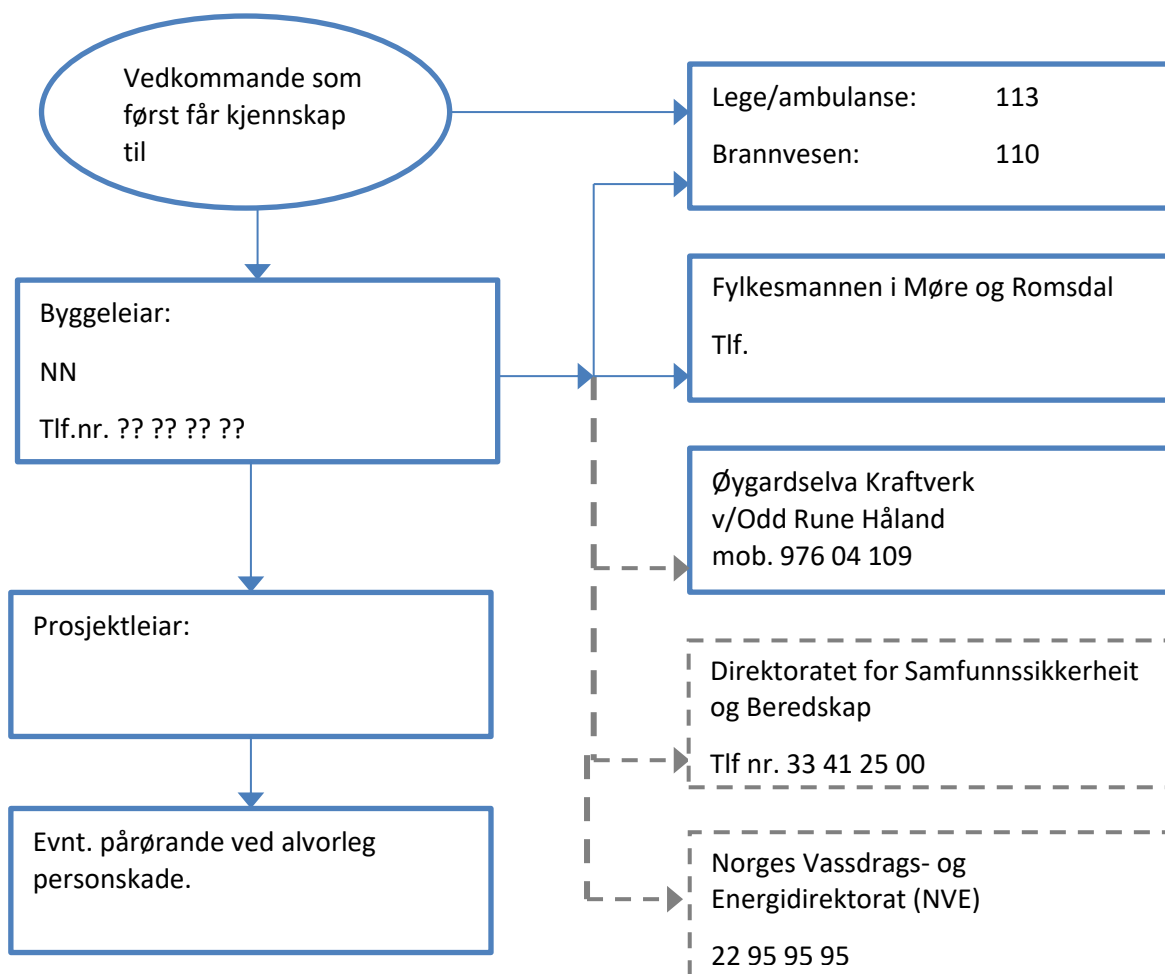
Vedkommande som først får kjennskap til

Lege/ambulanse: 113

Brannvesen: 110

Byggeleiar:

NN

Tlf.nr. ?? ?? ?? ??

Fylkesmannen i Møre og Romsdal

Tlf.

Øygardselva Kraftverk
v/Odd Rune Håland
mob. 976 04 109

Prosjektleiar:

Direktoratet for Samfunnssikkerheit og Beredskap

Tlf nr. 33 41 25 00

Evnt. pårørande ved alvorleg personskade.

Norges Vassdrags- og Energidirektorat (NVE)

22 95 95 95